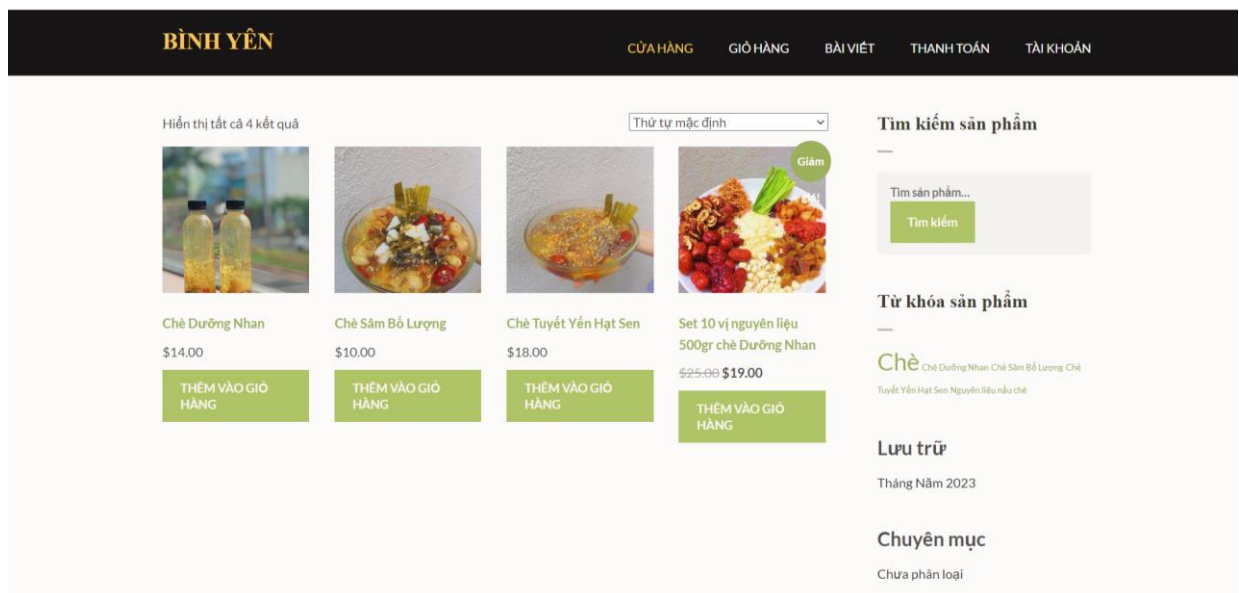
BÌNH YÊN

CỬA HÀNG GIỎ HÀNG BÀI VIẾT THANH TOÁN TÀI KHOẢN

Hiển thị tất cả 4 kết quả

Thứ tự mặc định

Giảm

Chè Dưỡng Nhan
$14.00
THÊM VÀO GIỎ HÀNG

Chè Sâm Bổ Lượng
$10.00
THÊM VÀO GIỎ HÀNG

Chè Tuyết Yến Hạt Sen
$18.00
THÊM VÀO GIỎ HÀNG

Set 10 vị nguyên liệu 500gr chè Dưỡng Nhan
~~$25.00~~ $19.00
THÊM VÀO GIỎ HÀNG

Tìm kiếm sản phẩm

Tìm sản phẩm...
Tìm kiếm

Từ khóa sản phẩm

Chè Chè Dưỡng Nhan Chè Sâm Bổ Lượng Chè Tuyết Yến Hạt Sen Nguyên liệu nấu chè

Lưu trữ

Tháng Năm 2023

Chuyên mục

Chưa phân loại